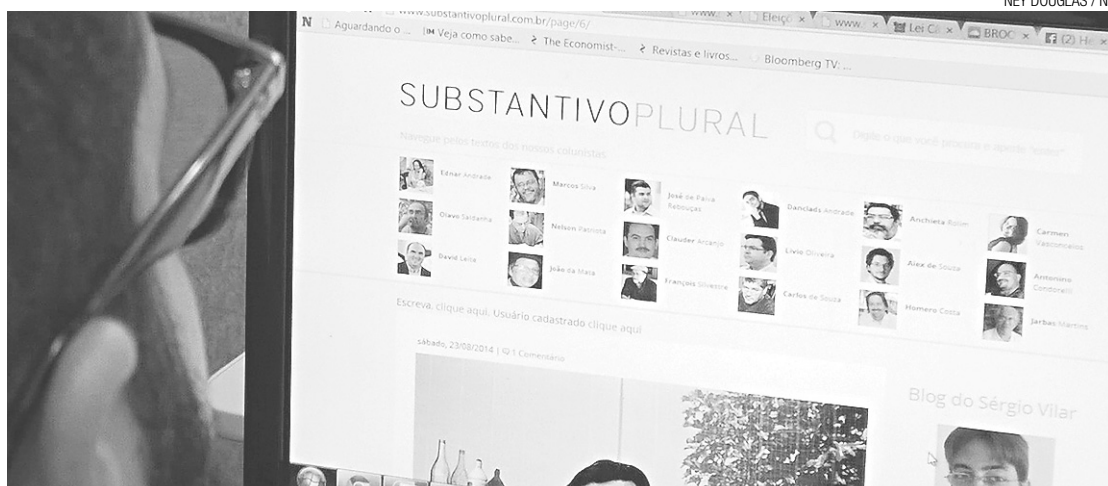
NEY DOUGLAS / N

www.substantivoplural.com.br/page/6/

www. × Eleiçõ × www. × Lei C × BROO × (2) H ×

N Aguardando o... Veja como sabe... The Economist-... Revistas e livros... Bloomberg TV: ...

SUBSTANTIVOPLURAL

Navegue pelos textos dos nossos colunistas

Digite o que você procura e aperte "enter"

Ednar Andrade
Marcos Silva
José de Paiva Rebouças
Danclads Andrade
Anchieta Rolim
Carmen Vasconcelos
Olavo Saldanha
Nelson Patriota
Clauder Arcanjo
Lívio Oliveira
Alex de Souza
Antonino Condorelli
David Leite
João da Mata
François Silvestre
Carlos de Souza
Homero Costa
Jarbas Martins

Escreva, clique aqui. Usuário cadastrado clique aqui

sábado, 23/08/2014 | 1 Comentário

Blog do Sérgio Vilar